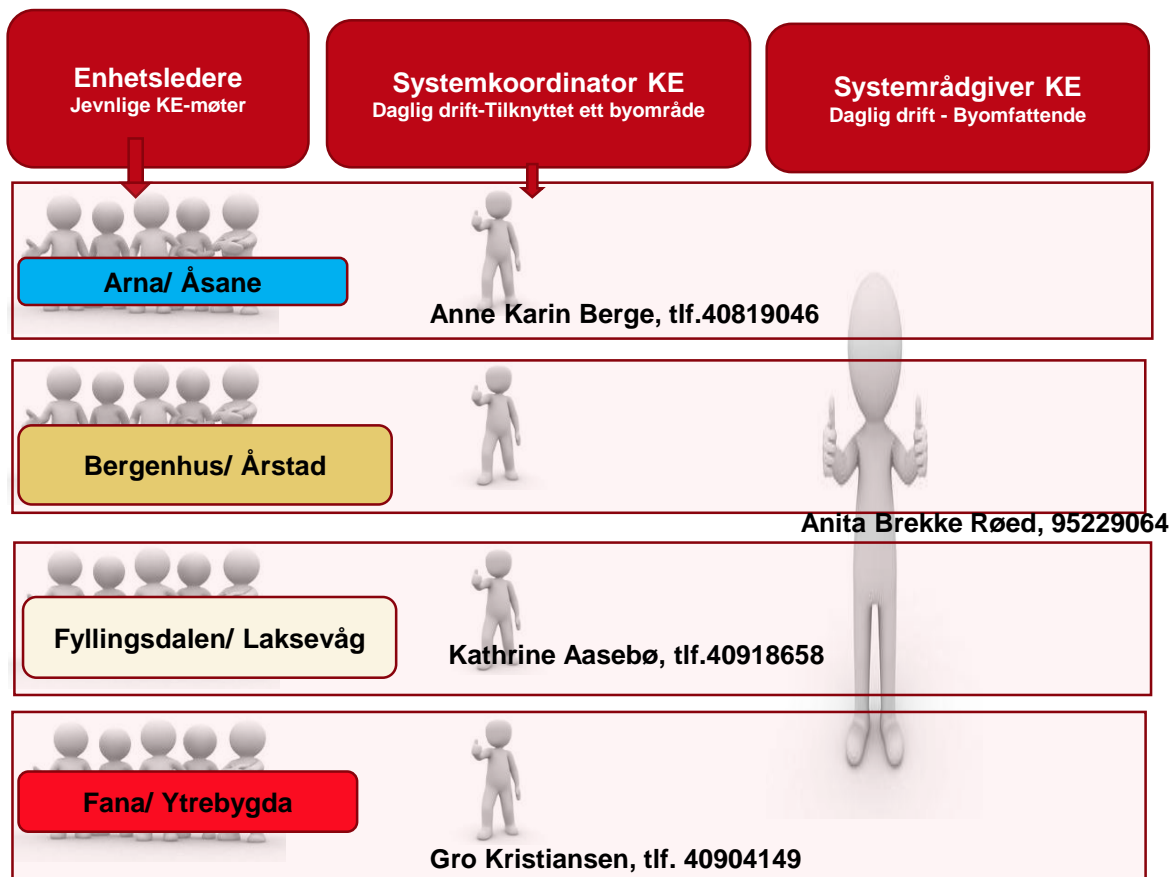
Enhetsledere
Jevnlige KE-møter

Systemkoordinator KE
Daglig drift-Tilknyttet ett byområde

Systemrådgiver KE
Daglig drift - Byomfattende

Arna/ Åsane

Anne Karin Berge, tlf.40819046

Bergenhus/ Årstad

Anita Brekke Røed, 95229064

Fyllingsdalen/ Laksevåg

Kathrine Aasebø, tlf.40918658

Fana/ Ytrebygda

Gro Kristiansen, tlf. 40904149